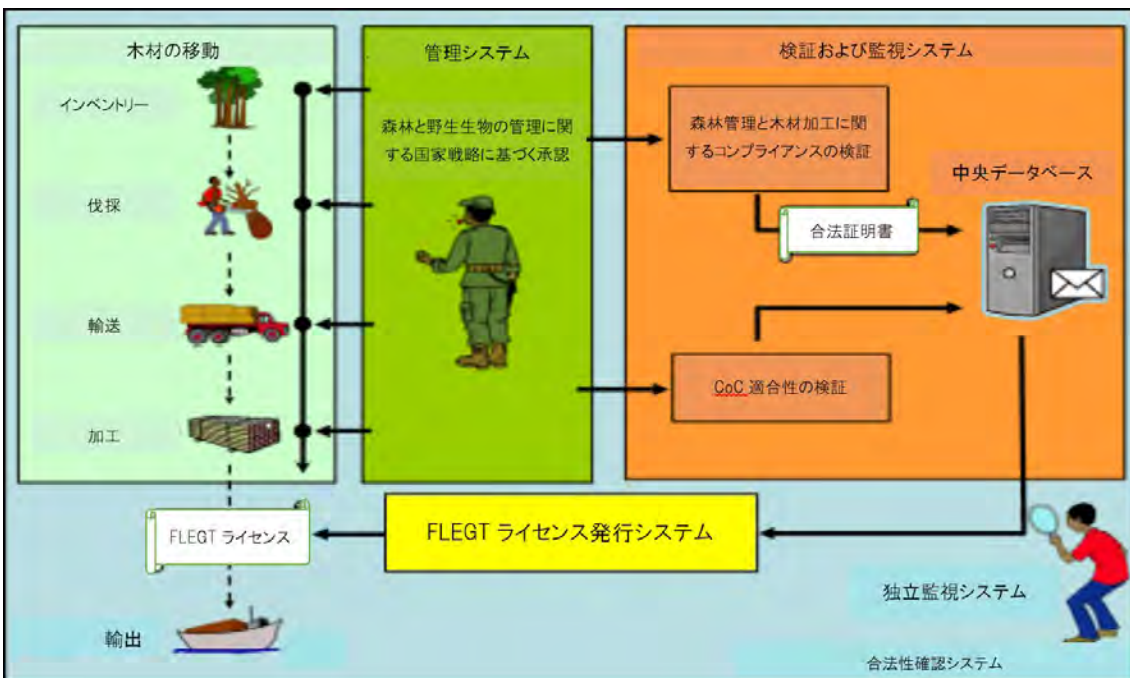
木材の移動

インベントリー

伐採

輸送

加工

管理システム

森林と野生生物の管理に関する国家戦略に基づく承認

検証および監視システム

森林管理と木材加工に関するコンプライアンスの検証

中央データベース

合法証明書

CoC 適合性の検証

FLEGT ライセンス

FLEGT ライセンス発行システム

独立監視システム

輸出

合法性確認システム